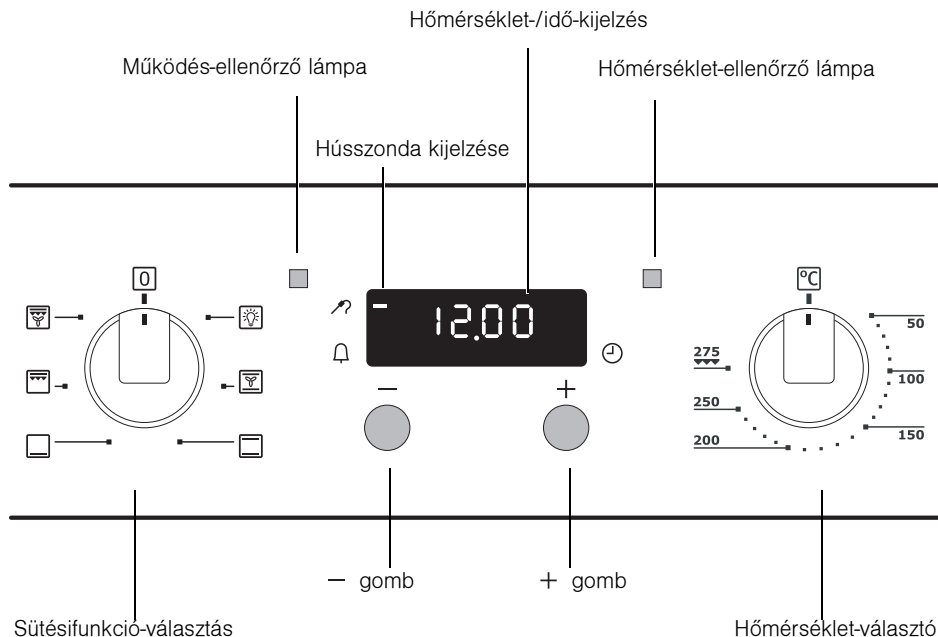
Hőmérséklet-/idő-kijelzés

Működés-ellenőrző lámpa

Hőmérséklet-ellenőrző lámpa

Hússzonda kijelzése

0

12.00

°C

50

275

100

250

150

200

−

+

− gomb

+ gomb

Sütésifunkció-választás

Hőmérséklet-választó